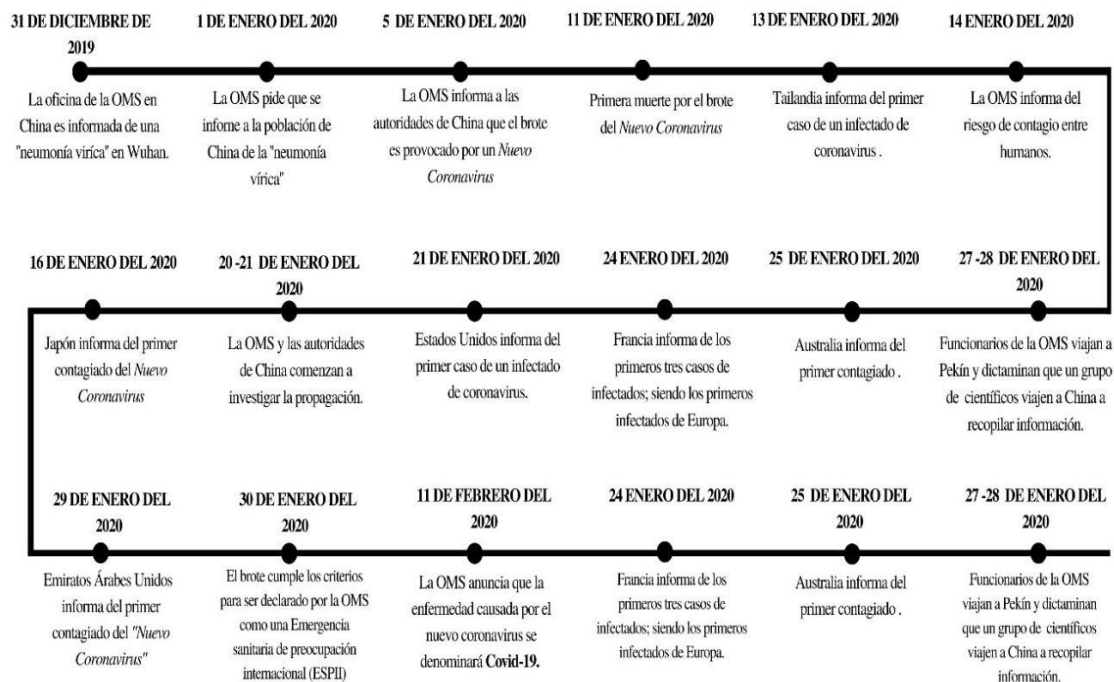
31 DE DICIEMBRE DE 2019

La oficina de la OMS en China es informada de una "neumonía vírica" en Wuhan.

1 DE ENERO DEL 2020

La OMS pide que se informe a la población de China de la "neumonía vírica"

5 DE ENERO DEL 2020

La OMS informa a las autoridades de China que el brote es provocado por un *Nuevo Coronavirus*

11 DE ENERO DEL 2020

Primera muerte por el brote del *Nuevo Coronavirus*

13 DE ENERO DEL 2020

Tailandia informa del primer caso de un infectado de coronavirus .

14 ENERO DEL 2020

La OMS informa del riesgo de contagio entre humanos.

16 DE ENERO DEL 2020

Japón informa del primer contagiado del *Nuevo Coronavirus*

20 -21 DE ENERO DEL 2020

La OMS y las autoridades de China comenzan a investigar la propagación.

21 DE ENERO DEL 2020

Estados Unidos informa del primer caso de un infectado de coronavirus.

24 ENERO DEL 2020

Francia informa de los primeros tres casos de infectados; siendo los primeros infectados de Europa.

25 DE ENERO DEL 2020

Australia informa del primer contagiado .

27 -28 DE ENERO DEL 2020

Funcionarios de la OMS viajan a Pekín y dictaminan que un grupo de científicos viajen a China a recopilar información.

29 DE ENERO DEL 2020

Emiratos Árabes Unidos informa del primer contagiado del *"Nuevo Coronavirus"*

30 DE ENERO DEL 2020

El brote cumple los criterios para ser declarado por la OMS como una Emergencia sanitaria de preocupación internacional (ESPII)

11 DE FEBRERO DEL 2020

La OMS anuncia que la enfermedad causada por el nuevo coronavirus se denominará **Covid-19.**

24 ENERO DEL 2020

Francia informa de los primeros tres casos de infectados; siendo los primeros infectados de Europa.

25 DE ENERO DEL 2020

Australia informa del primer contagiado .

27 -28 DE ENERO DEL 2020

Funcionarios de la OMS viajan a Pekín y dictaminan que un grupo de científicos viajen a China a recopilar información.